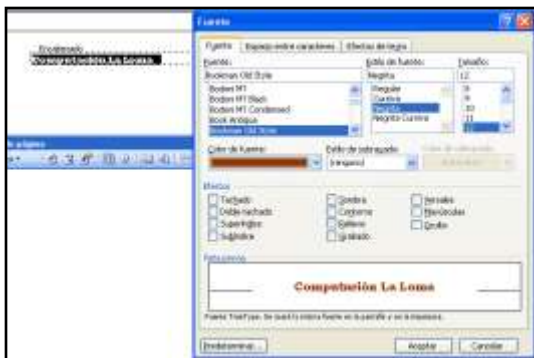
Fuente

Fuente | Espacio entre caracteres | Efectos de texto

Fuente:
Bookman Old Style
Bodoni MT
Bodoni MT Black
Bodoni MT Condensed
Book Antiqua
Bookman Old Style

Estilo de fuente:
Negrita
Regular
Cursiva
Negrita
Negrita Cursiva

Tamaño:
12
8
9
10
11
12

Color de fuente:
Estilo de subrayado:
(ninguno)
Color de subrayado:
Automático

Efectos
Tachado
Doble tachado
Superíndice
Subíndice
Sombra
Contorno
Relieve
Grabado
Versales
Mayúsculas
Oculto

Vista previa

Computación La Loma

Fuente TrueType. Se usará la misma fuente en la pantalla y en la impresora.

Predeterminar...
Aceptar
Cancelar

Bienvenido
Computación La Loma

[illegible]